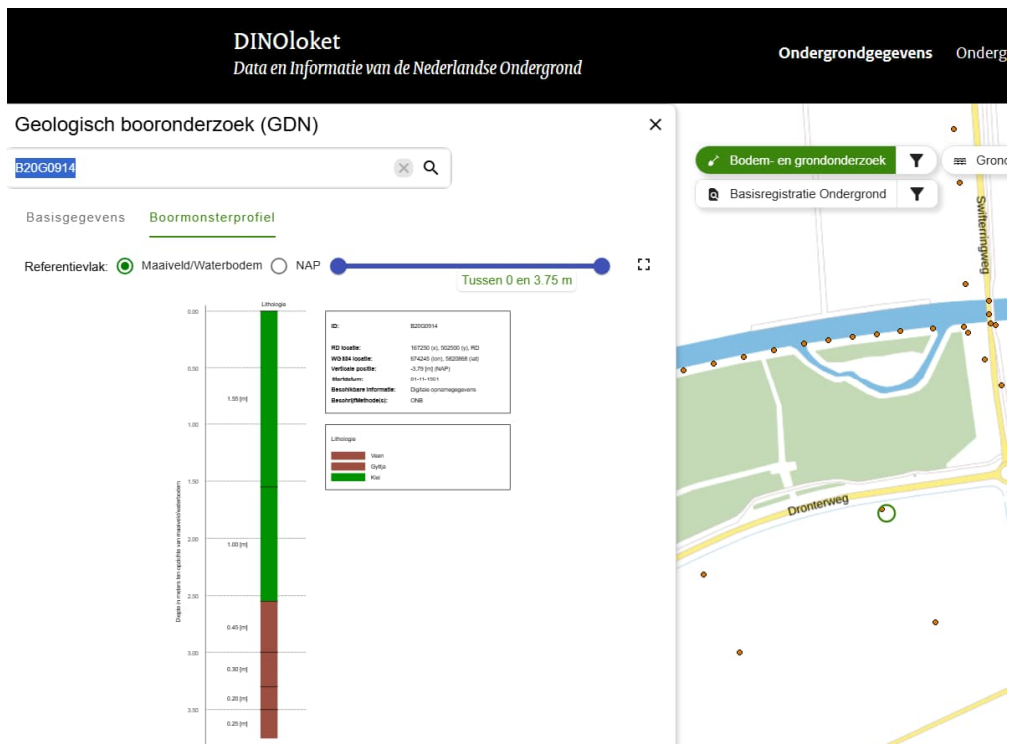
DINOloket
Data en Informatie van de Nederlandse Ondergrond

Ondergrondgegevens Onderg

Geologisch booronderzoek (GDN)

B20G0914

Basisgegevens Boormonsterprofiel

Referentievlak: Maaiveld/Waterbodem NAP

Tussen 0 en 3.75 m

Lithologie

0.00
0.50
1.00
1.50
2.00
2.50
3.00
3.50

1.55 [m]
1.00 [m]
0.45 [m]
0.30 [m]
0.20 [m]
0.25 [m]

Diepte in meters ten opzichte van maaiveld/waterbodem

| | |
|---|---|
| ID: | B20G0914 |
| RD locatie: | 167250 (x), 502500 (y), RD |
| WGS84 locatie: | 6?4245 (lon), 5?20868 (lat) |
| Verticale positie: | -3.79 [m] (NAP) |
| Werkdatum: | 01-11-1961 |
| Beschikbare informatie: | Digitale opnamegegevens |
| Beschrijfmethode(s): | CNB |

Lithologie
Veen
Gyttja
Kei

Bodem- en grondonderzoek
Grond
Basisregistratie Ondergrond
Swifterringweg
Dronterweg